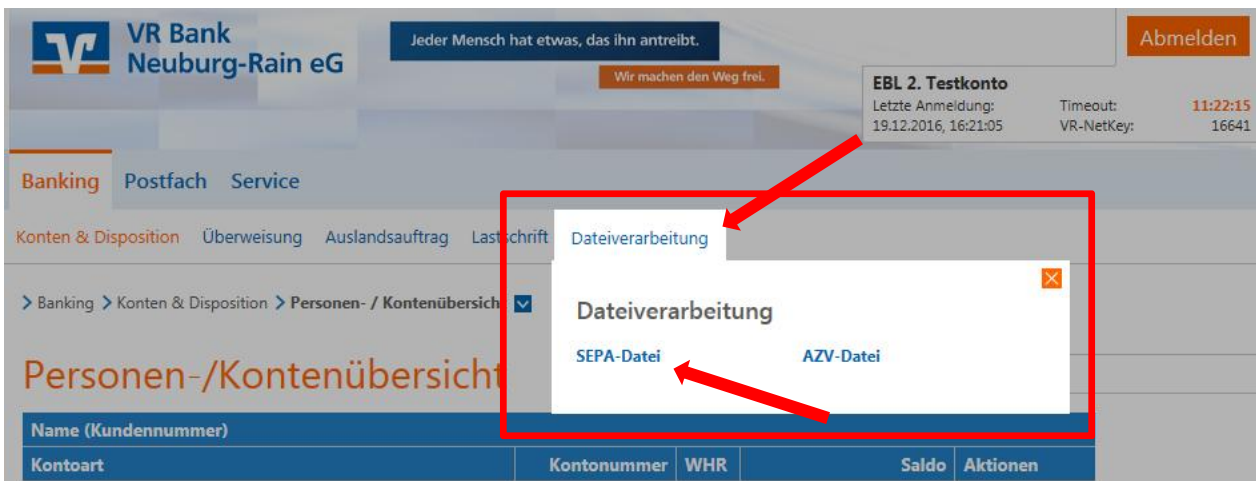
VR Bank Neuburg-Rain eG

Jeder Mensch hat etwas, das ihn antreibt.

Wir machen den Weg frei.

Abmelden

EBL 2. Testkonto

Letzte Anmeldung: 19.12.2016, 16:21:05

Timeout: 11:22:15

VR-NetKey: 16641

Banking Postfach Service

Konten & Disposition Überweisung Auslandsauftrag Lastschrift Dateiverarbeitung

> Banking > Konten & Disposition > Personen- / Kontenübersicht

Dateiverarbeitung

SEPA-Datei AZV-Datei

Personen-/Kontenübersicht

Name (Kundennummer)

| Kontoart | Kontonummer | WHR | Saldo | Aktionen |
|---|---|---|---|---|